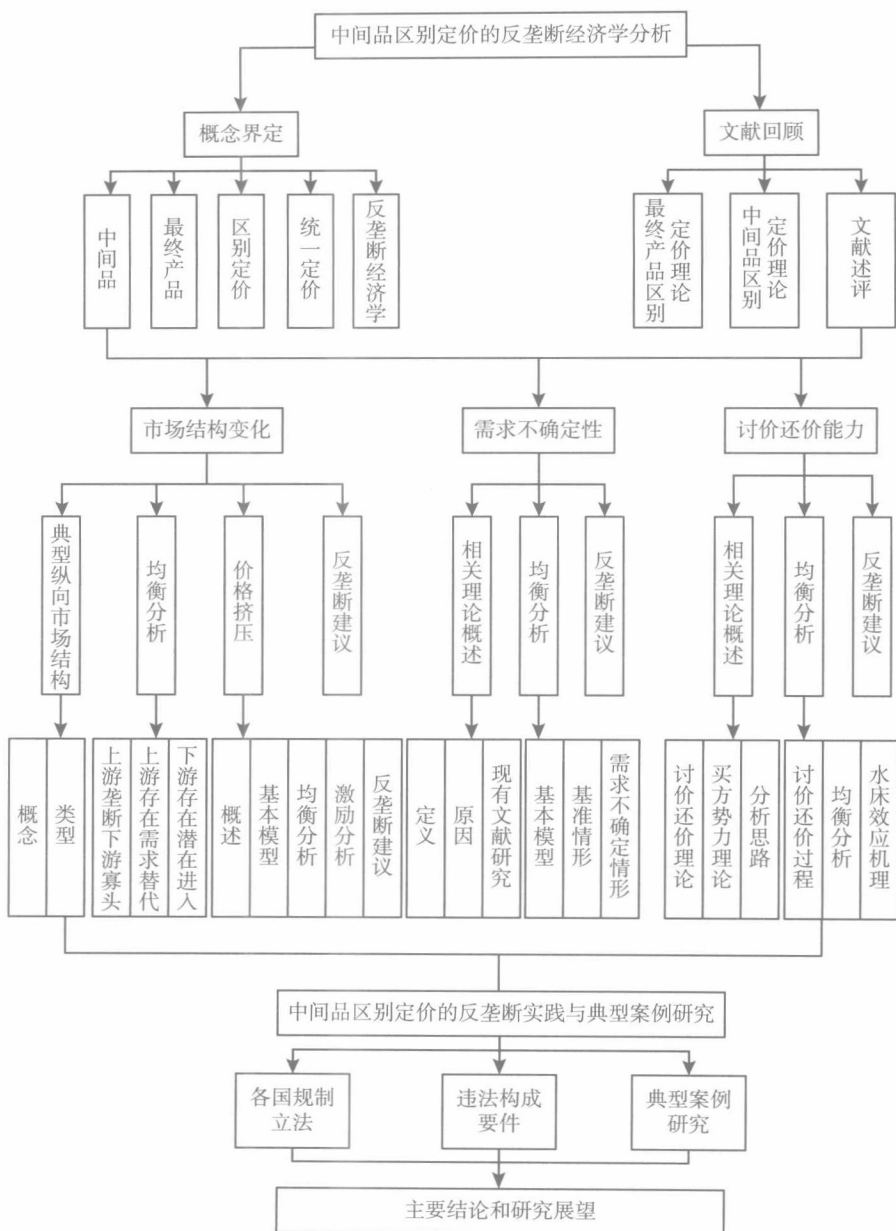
中间品区别定价的反垄断经济学分析

概念界定

中间品

最终产品

区别定价

统一定价

反垄断经济学

文献回顾

最终产品区别定价理论

中间品区别定价理论

文献述评

市场结构变化

需求不确定性

讨价还价能力

典型纵向市场结构

均衡分析

价格挤压

反垄断建议

相关理论概述

均衡分析

反垄断建议

相关理论概述

均衡分析

反垄断建议

概念

类型

上游垄断下游寡头

上游存在需求替代

下游存在潜在进入

概述

基本模型

均衡分析

激励分析

反垄断建议

定义

原因

现有文献研究

基本模型

基准情形

需求不确定情形

讨价还价理论

买方势力理论

分析思路

讨价还价过程

均衡分析

水床效应机理

中间品区别定价的反垄断实践与典型案例研究

各国规制立法

违法构成要件

典型案例研究

主要结论和研究展望